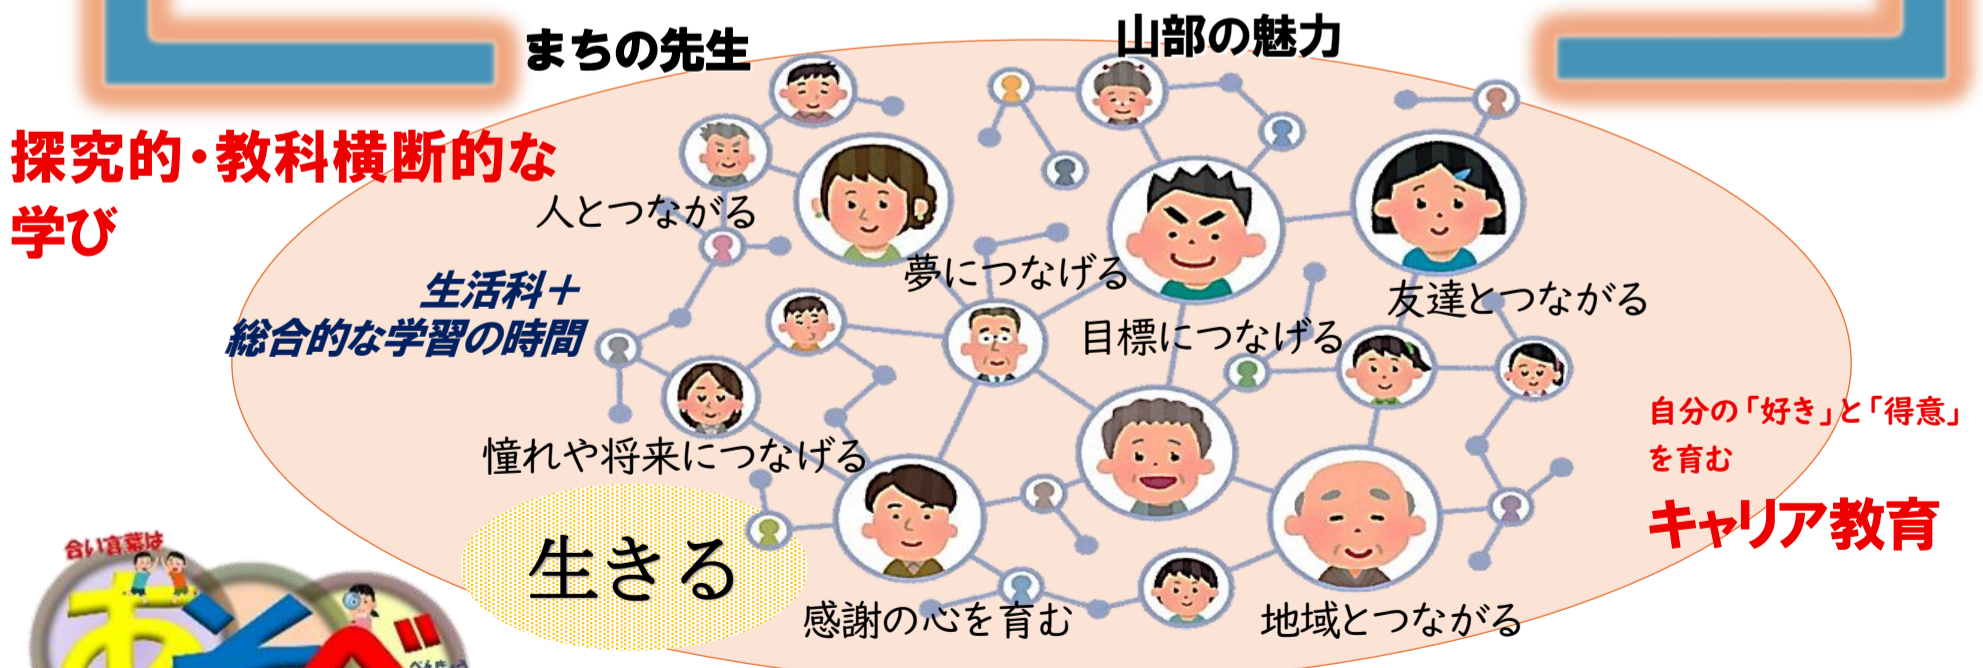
まちの先生

山部の魅力

探究的・教科横断的な学び

人とつながる

生活科＋
総合的な学習の時間

夢につなげる

友達とつながる

目標につなげる

憧れや将来につなげる

自分の「好き」と「得意」を育む

キャリア教育

生きる

感謝の心を育む

地域とつながる

合い言葉は

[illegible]